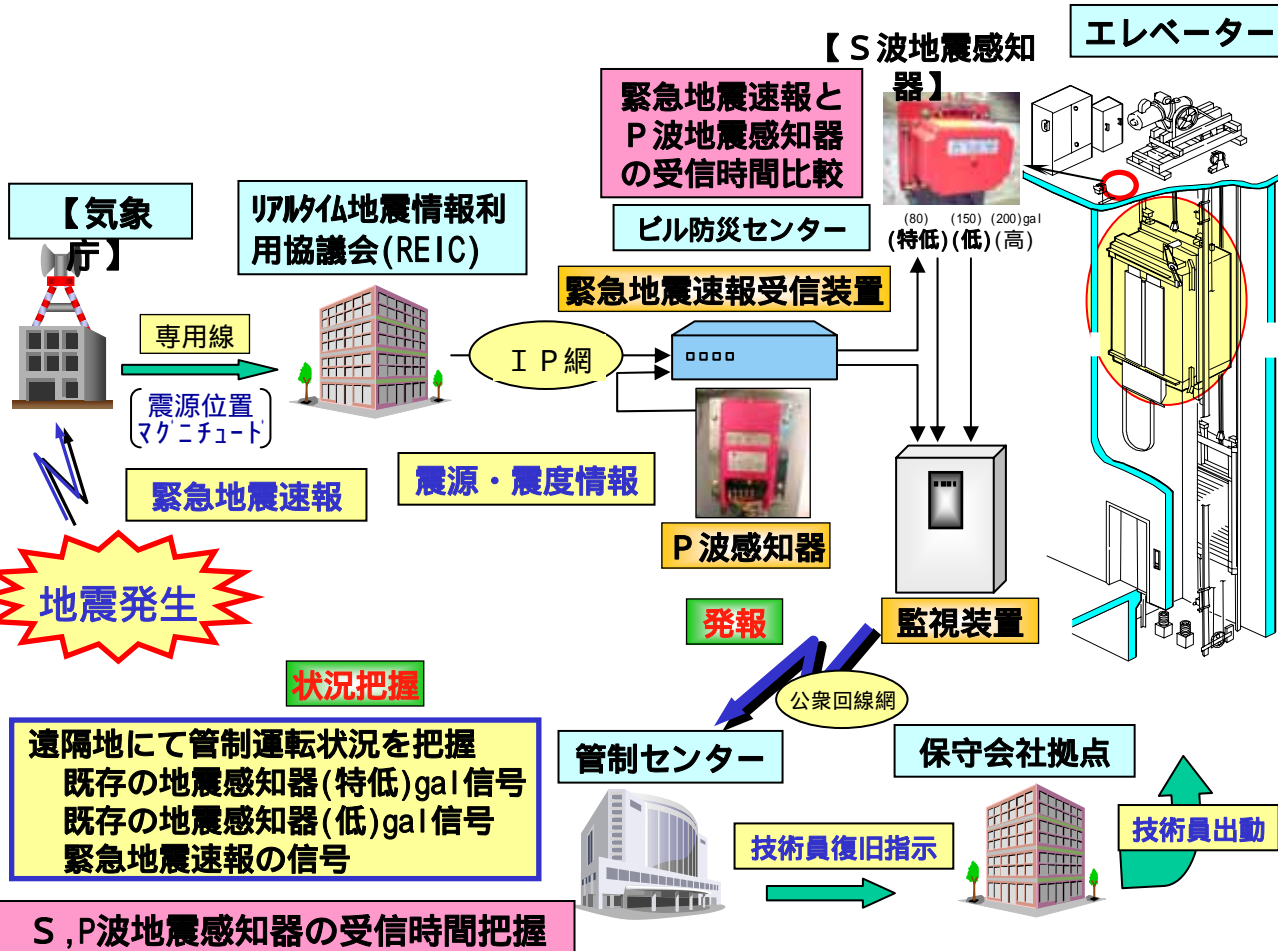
【Ｓ波地震感知器】

エレベーター

緊急地震速報とＰ波地震感知器の受信時間比較

【気象庁】

リアルタイム地震情報利用協議会(REIC)

ビル防災センター

(80) (150) (200)gal
(特低)(低)(高)

緊急地震速報受信装置

専用線

ＩＰ網

震源位置
マグニチュード

緊急地震速報

震源・震度情報

Ｐ波感知器

地震発生

発報

監視装置

状況把握

公衆回線網

遠隔地にて管制運転状況を把握
既存の地震感知器(特低)gal信号
既存の地震感知器(低)gal信号
緊急地震速報の信号

管制センター

保守会社拠点

技術員復旧指示

技術員出動

Ｓ,P波地震感知器の受信時間把握